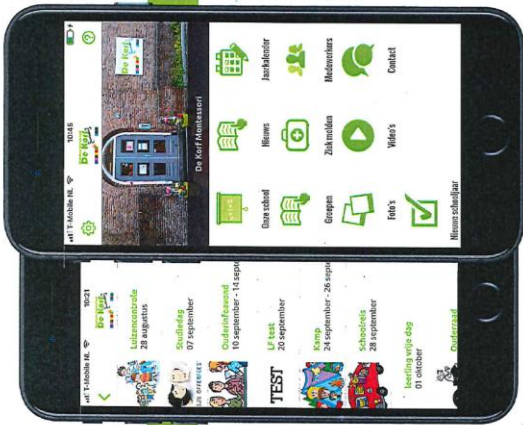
T-Mobile NL
10:46
De Korf
De Korf Montessori
Jaarkalender
Medewerkers
Contact
Nieuws
Ziek melden
Video's
Onze school
Groepen
Foto's
Nieuw schooljaar

T-Mobile NL
10:21
De Korf
Luizencontrole
28 augustus
Studiedag
07 september
Ouderinfoavond
10 september - 14 september
LF test
20 september
TEST
Kamp
24 september - 26 september
Schoolreis
28 september
leerling vrije dag
01 oktober
Ouderraad